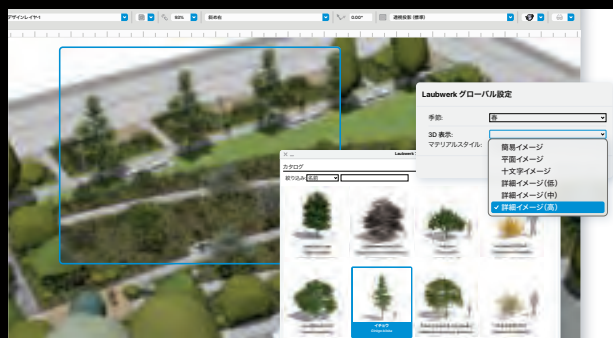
デザインレイヤー1
50%
前面
0.00°
透視投影 (標準)

Laubwerk グローバル設定
季節:
春
3D 表示:
マテリアルスタイル:
簡易イメージ
平面イメージ
十文字イメージ
詳細イメージ(低)
詳細イメージ(中)
✓ 詳細イメージ(高)

Laubwerk
カタログ
絞り込み
名前

イチョウ
Ginkgo biloba